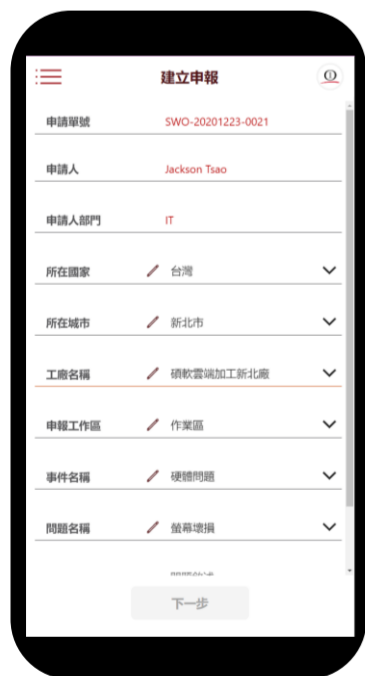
建立申報

申請單號 SWO-20201223-0021

申請人 Jackson Tsao

申請人部門 IT

所在國家 台灣

所在城市 新北市

工廠名稱 碩軟雲端加工新北廠

申報工作區 作業區

事件名稱 硬體問題

問題名稱 螢幕壞損

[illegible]

下一步